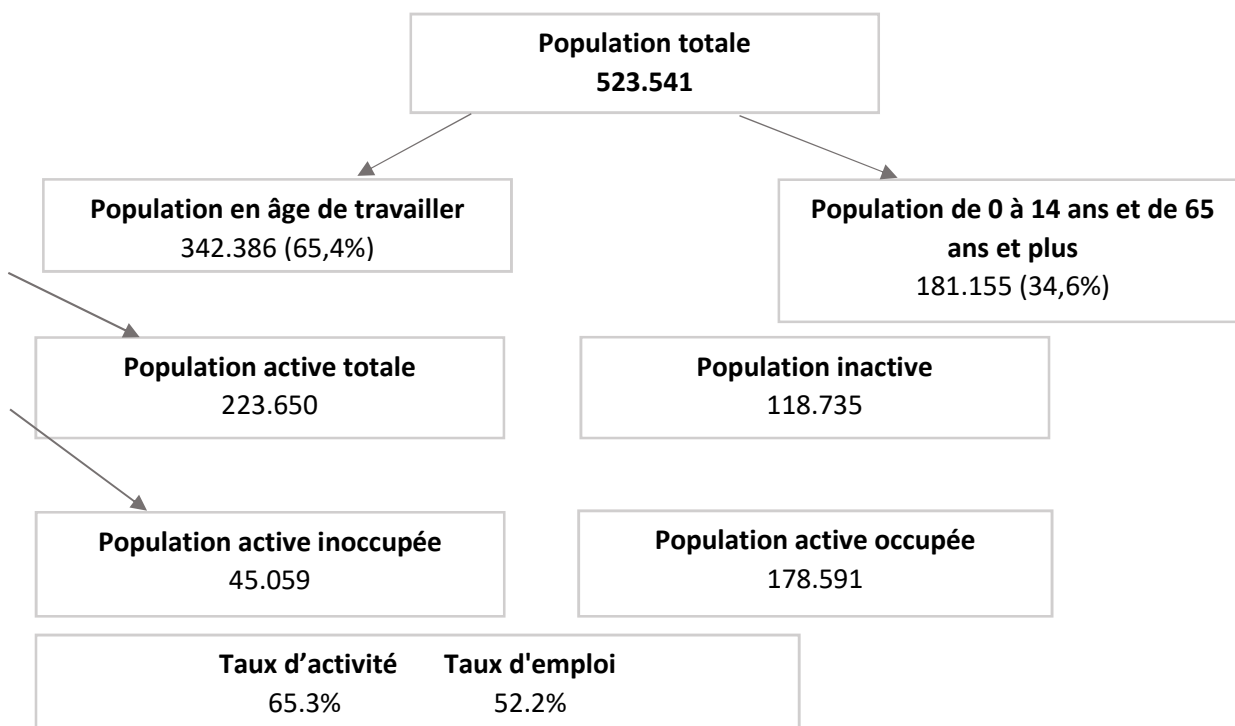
**Population totale**
**523.541**

**Population en âge de travailler**
342.386 (65,4%)

**Population de 0 à 14 ans et de 65 ans et plus**
181.155 (34,6%)

**Population active totale**
223.650

**Population inactive**
118.735

**Population active inoccupée**
45.059

**Population active occupée**
178.591

**Taux d’activité** 65.3%

**Taux d'emploi** 52.2%